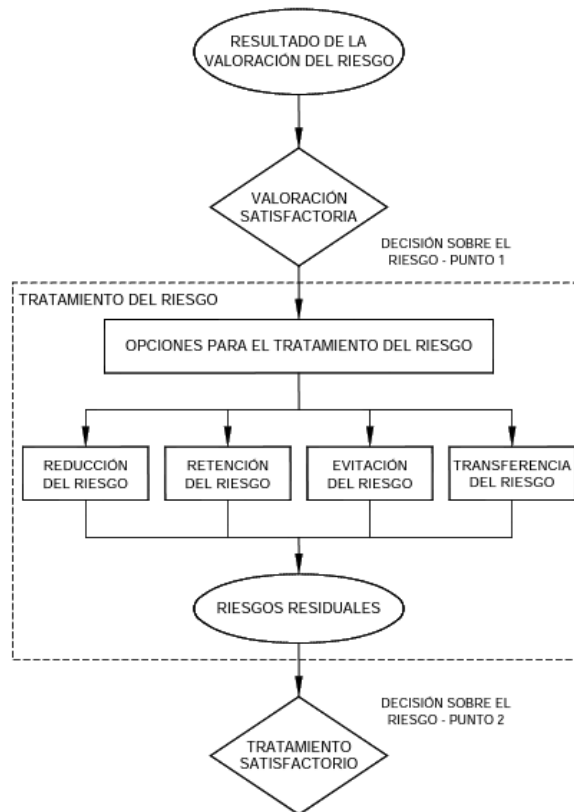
RESULTADO DE LA VALORACIÓN DEL RIESGO

VALORACIÓN SATISFACTORIA

DECISIÓN SOBRE EL RIESGO - PUNTO 1

TRATAMIENTO DEL RIESGO

OPCIONES PARA EL TRATAMIENTO DEL RIESGO

REDUCCIÓN DEL RIESGO

RETENCIÓN DEL RIESGO

EVITACIÓN DEL RIESGO

TRANSFERENCIA DEL RIESGO

RIESGOS RESIDUALES

DECISIÓN SOBRE EL RIESGO - PUNTO 2

TRATAMIENTO SATISFACTORIO